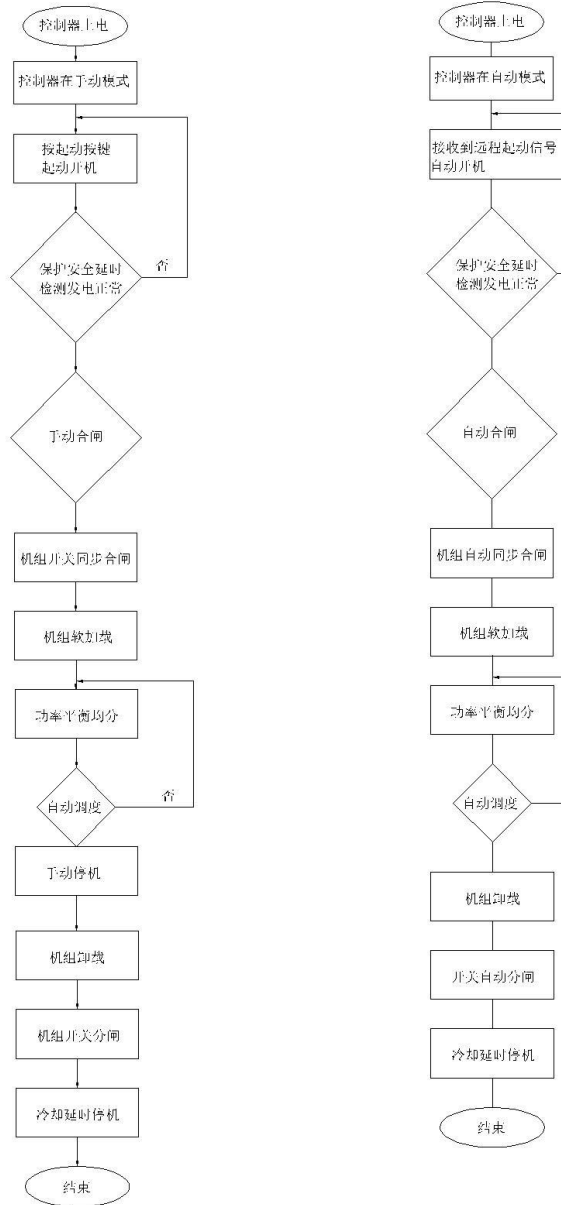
控制器上电

控制器在手动模式

按起动按键起动开机

保护安全延时检测发电正常

否

手动合闸

机组开关同步合闸

机组软加载

功率平衡均分

自动调度

否

手动停机

机组卸载

机组开关分闸

冷却延时停机

结束

控制器上电

控制器在自动模式

接收到远程起动信号自动开机

保护安全延时检测发电正常

自动合闸

机组自动同步合闸

机组软加载

功率平衡均分

自动调度

机组卸载

开关自动分闸

冷却延时停机

结束